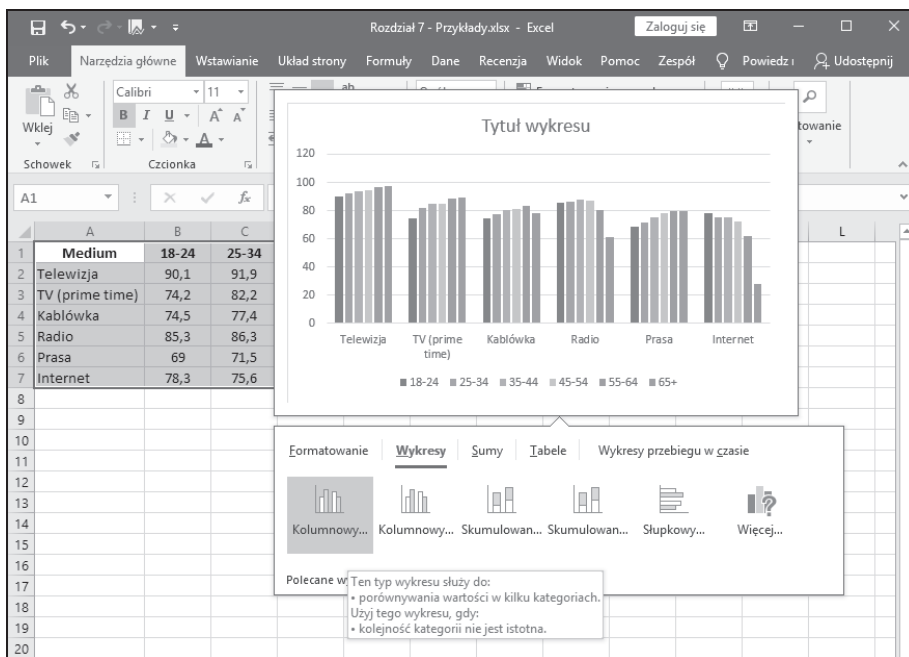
Rozdział 7 - Przykłady.xlsx - Excel   Zaloguj się

Plik   Narzędzia główne   Wstawianie   Układ strony   Formuły   Dane   Recenzja   Widok   Pomoc   Zespół   Powiedz   Udostępnij

Wklej   Calibri   11   B I U   A A   Schowek   Czcionka   towanie

A1   $f_x$

| | A | B | C |
|---|---|---|---|
| 1 | Medium | 18-24 | 25-34 |
| 2 | Telewizja | 90,1 | 91,9 |
| 3 | TV (prime time) | 74,2 | 82,2 |
| 4 | Kablówka | 74,5 | 77,4 |
| 5 | Radio | 85,3 | 86,3 |
| 6 | Prasa | 69 | 71,5 |
| 7 | Internet | 78,3 | 75,6 |
| 8 | | | |
| 9 | | | |
| 10 | | | |
| 11 | | | |
| 12 | | | |
| 13 | | | |
| 14 | | | |
| 15 | | | |
| 16 | | | |
| 17 | | | |
| 18 | | | |
| 19 | | | |
| 20 | | | |

L

Tytuł wykresu

120
100
80
60
40
20
0

Telewizja   TV (prime time)   Kablówka   Radio   Prasa   Internet

18-24   25-34   35-44   45-54   55-64   65+

Formatowanie   Wykresy   Sumy   Tabele   Wykresy przebiegu w czasie

Kolumnowy...   Kolumnowy...   Skumulowan...   Skumulowan...   Słupkowy...   Więcej...

Polecane w

Ten typ wykresu służy do:
• porównywania wartości w kilku kategoriach.
Użyj tego wykresu, gdy:
• kolejność kategorii nie jest istotna.